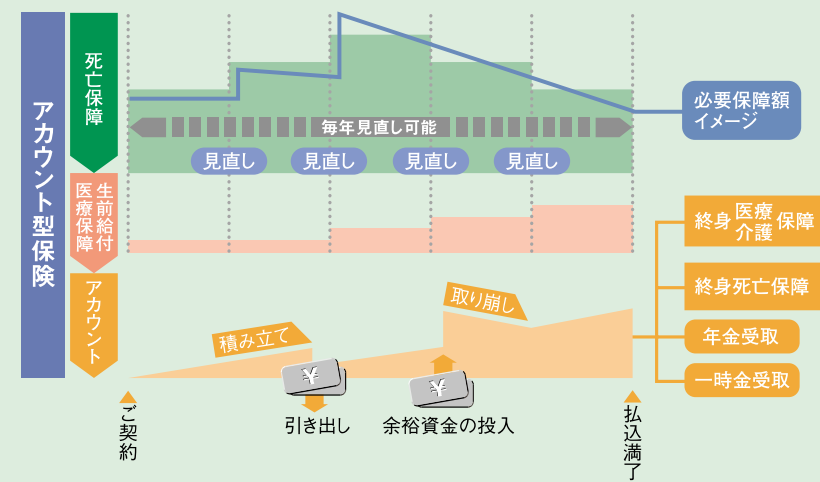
アカウント型保険

死亡保障

生前給付 医療保障

アカウント

毎年見直し可能

見直し 見直し 見直し 見直し

必要保障額イメージ

取り崩し

積み立て

¥

¥

引き出し

余裕資金の投入

ご契約

払込満了

終身 医療介護 保障

終身死亡保障

年金受取

一時金受取